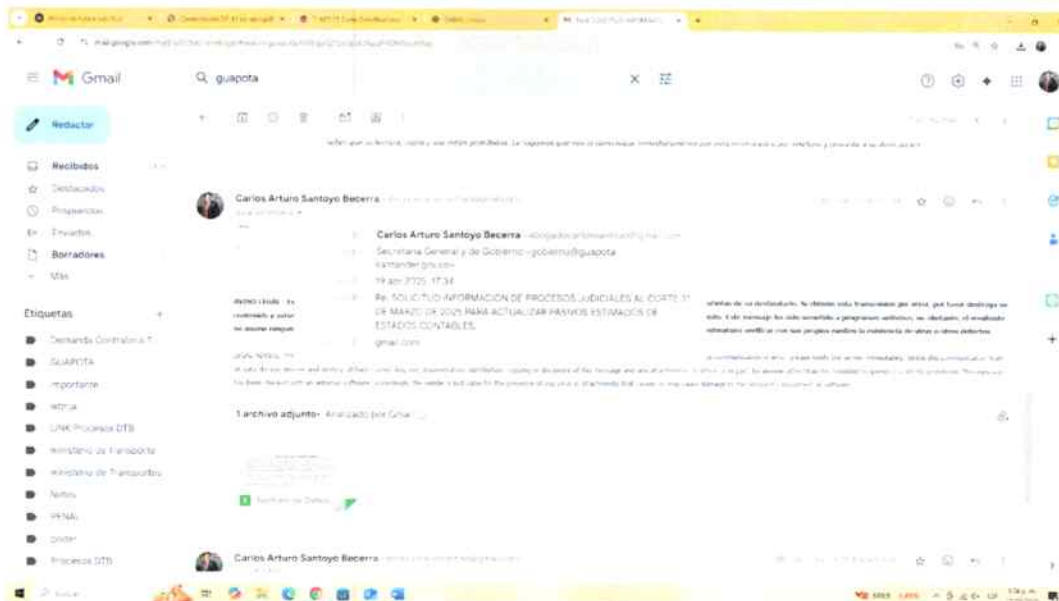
Gmail

guapota

Redactar

Recibidos
Destacados
Pospuestos
Enviados
Borradores
Más

Etiquetas
Demanda Contralora T
GUAPOTA
Importante
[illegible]
LINK Procesos DTB
Ministerio de Transporte
Ministerio de Transportes
Notas
PENAL
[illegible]
Procesos DTB

Carlos Arturo Santoyo Becerra

Carlos Arturo Santoyo Becerra
Secretaria General y de Gobierno <gobierno@guapota
santander.gov.co>
19 abr 2025, 17:34
Re: SOLICITUD INFORMACION DE PROCESOS JUDICIALES AL CORTE 31 DE MARZO DE 2025 PARA ACTUALIZAR PASIVOS ESTIMADOS DE ESTADOS CONTABLES
gmail.com

1 archivo adjunto • Analizado por Gmail

Carlos Arturo Santoyo Becerra